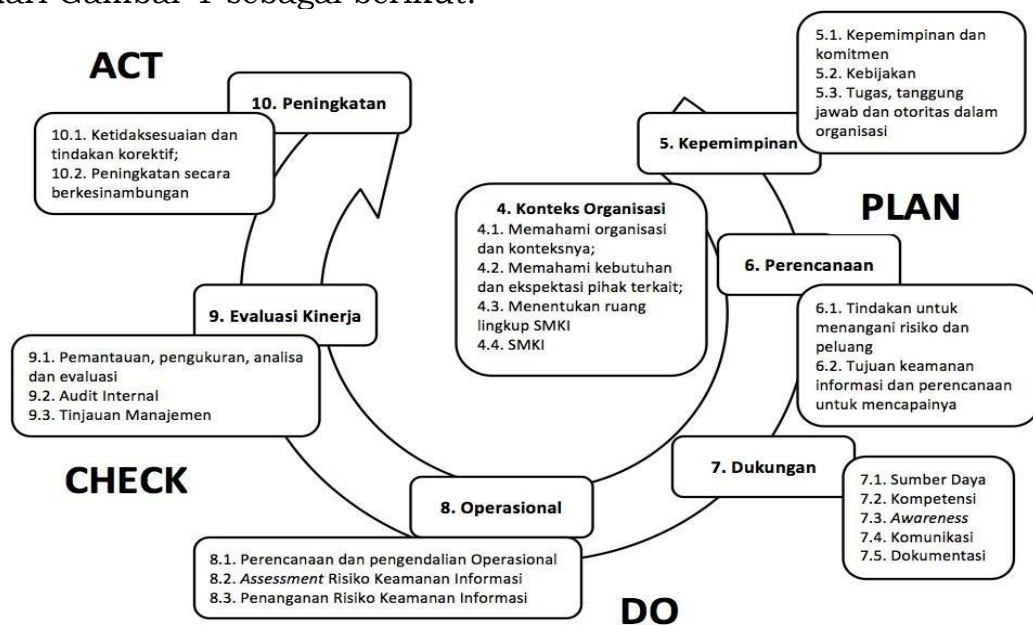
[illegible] Gambar 1 sebagai berikut.

ACT

10. Peningkatan

10.1. Ketidaksesuaian dan tindakan korektif;
10.2. Peningkatan secara berkesinambungan

5.1. Kepemimpinan dan komitmen
5.2. Kebijakan
5.3. Tugas, tanggung jawab dan otoritas dalam organisasi

5. Kepemimpinan

PLAN

4. Konteks Organisasi
4.1. Memahami organisasi dan konteksnya;
4.2. Memahami kebutuhan dan ekspektasi pihak terkait;
4.3. Menentukan ruang lingkup SMKI
4.4. SMKI

6. Perencanaan

6.1. Tindakan untuk menangani risiko dan peluang
6.2. Tujuan keamanan informasi dan perencanaan untuk mencapainya

9. Evaluasi Kinerja

9.1. Pemantauan, pengukuran, analisa dan evaluasi
9.2. Audit Internal
9.3. Tinjauan Manajemen

CHECK

7. Dukungan

7.1. Sumber Daya
7.2. Kompetensi
7.3. Awareness
7.4. Komunikasi
7.5. Dokumentasi

8. Operasional

8.1. Perencanaan dan pengendalian Operasional
8.2. Assessment Risiko Keamanan Informasi
8.3. Penanganan Risiko Keamanan Informasi

DO